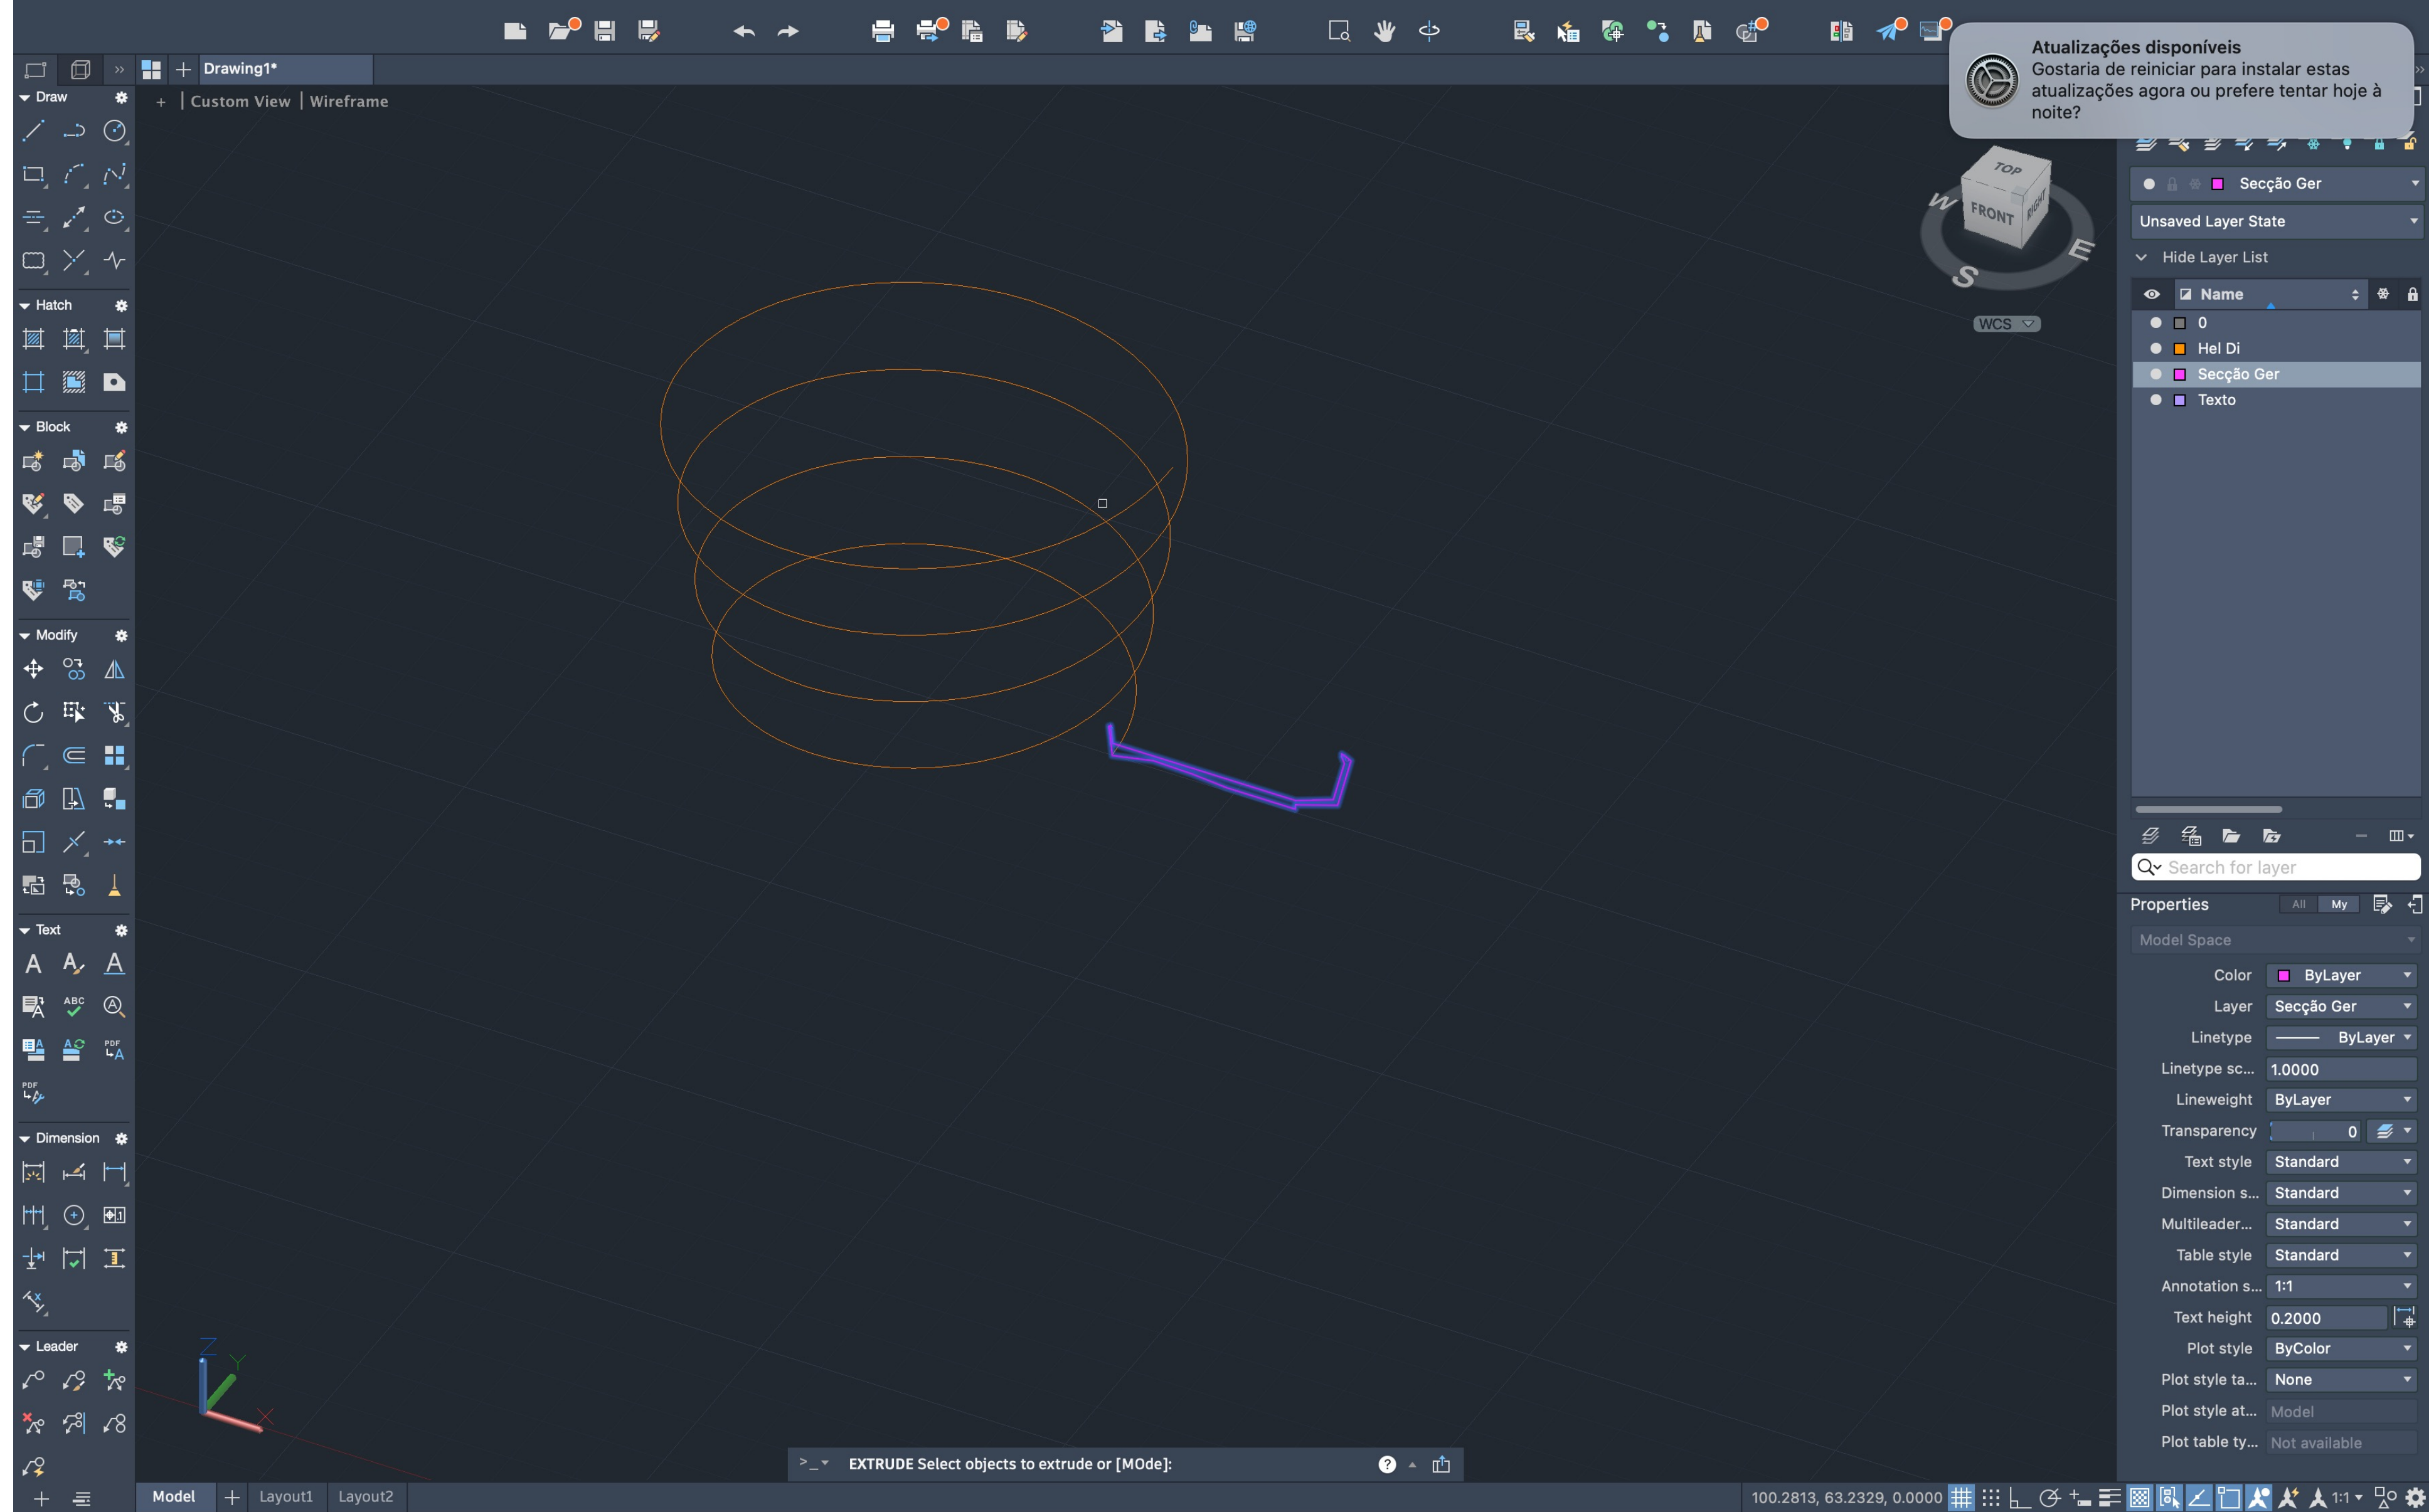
Drawing1*

Draw

Hatch

Block

Modify

Text

Dimension

Leader

+ | Custom View | Wireframe

Atualizações disponíveis
Gostaria de reiniciar para instalar estas atualizações agora ou prefere tentar hoje à noite?

TOP
FRONT
RIGHT
W
E
S
WCS

Secção Ger
Unsaved Layer State
Hide Layer List

| Name |
|---|
| 0 |
| Hel Di |
| Secção Ger |
| Texto |

Search for layer

Properties All My

Model Space

| | |
|---|---|
| Color | ByLayer |
| Layer | Secção Ger |
| Linetype | ByLayer |
| Linetype sc... | 1.0000 |
| Lineweight | ByLayer |
| Transparency | 0 |
| Text style | Standard |
| Dimension s... | Standard |
| Multileader... | Standard |
| Table style | Standard |
| Annotation s... | 1:1 |
| Text height | 0.2000 |
| Plot style | ByColor |
| Plot style ta... | None |
| Plot style at... | Model |
| Plot table ty... | Not available |

EXTRUDE Select objects to extrude or [MOde]:

Model Layout1 Layout2

100.2813, 63.2329, 0.0000

1:1